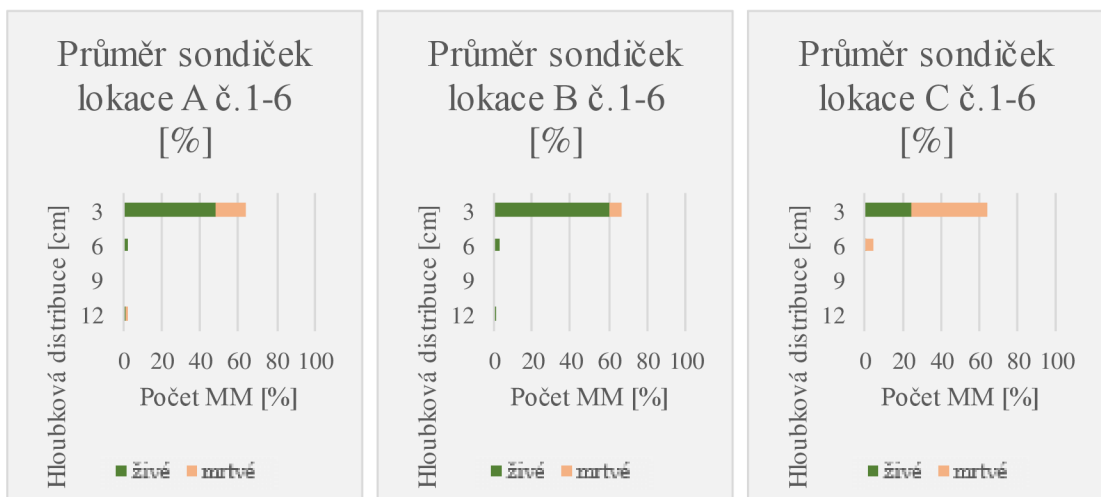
Průměr sondiček lokace A č.1-6 [%]

Hloubková distribuce [cm]

3
6
9
12

0 20 40 60 80 100

Počet MM [%]

živé mrtvé

Průměr sondiček lokace B č.1-6 [%]

Hloubková distribuce [cm]

3
6
9
12

0 20 40 60 80 100

Počet MM [%]

živé mrtvé

Průměr sondiček lokace C č.1-6 [%]

Hloubková distribuce [cm]

3
6
9
12

0 20 40 60 80 100

Počet MM [%]

živé mrtvé